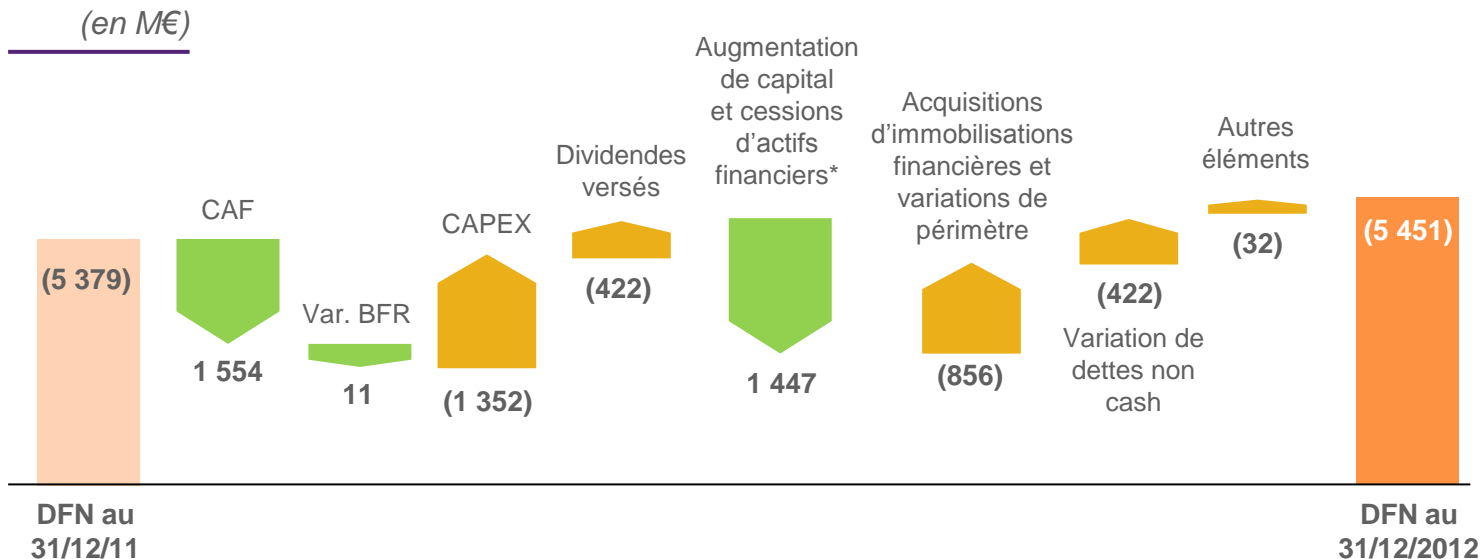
(en M€)

(5 379)

DFN au 31/12/11

CAF

1 554

Var. BFR

11

CAPEX

(1 352)

Dividendes versés

(422)

Augmentation de capital et cessions d'actifs financiers*

1 447

Acquisitions d'immobilisations financières et variations de périmètre

(856)

(422)

Variation de dettes non cash

Autres éléments

(32)

(5 451)

DFN au 31/12/2012